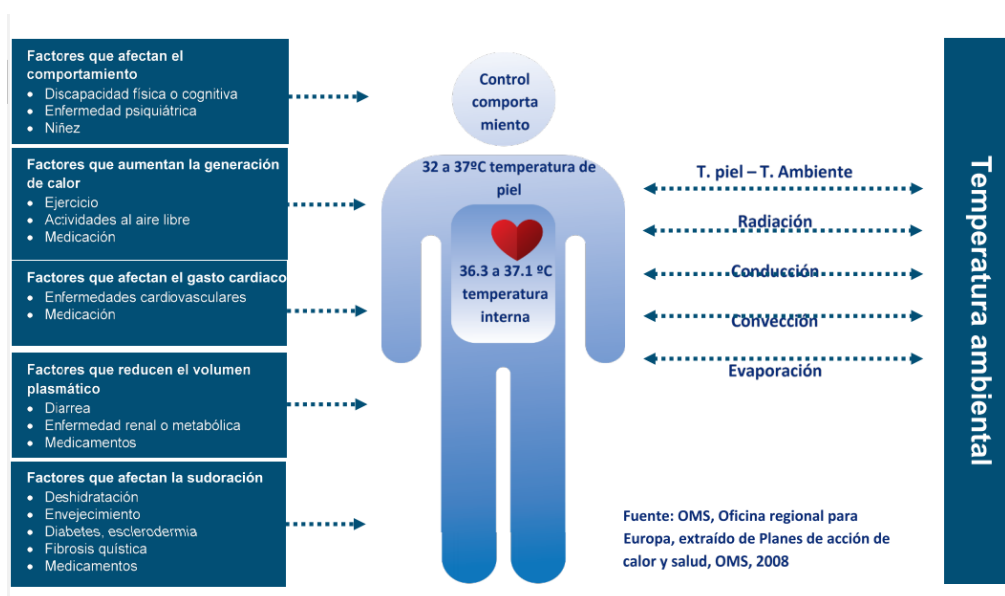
Factores que afectan el comportamiento
- Discapacidad física o cognitiva
- Enfermedad psiquiátrica
- Niñez

Factores que aumentan la generación de calor
- Ejercicio
- Actividades al aire libre
- Medicación

Factores que afectan el gasto cardiaco
- Enfermedades cardiovasculares
- Medicación

Factores que reducen el volumen plasmático
- Diarrea
- Enfermedad renal o metabólica
- Medicamentos

Factores que afectan la sudoración
- Deshidratación
- Envejecimiento
- Diabetes, esclerodermia
- Fibrosis quística
- Medicamentos

Control comporta miento

32 a 37ºC temperatura de piel

36.3 a 37.1 ºC temperatura interna

T. piel – T. Ambiente

Radiación

Conducción

Convección

Evaporación

Temperatura ambiental

Fuente: OMS, Oficina regional para Europa, extraído de Planes de acción de calor y salud, OMS, 2008